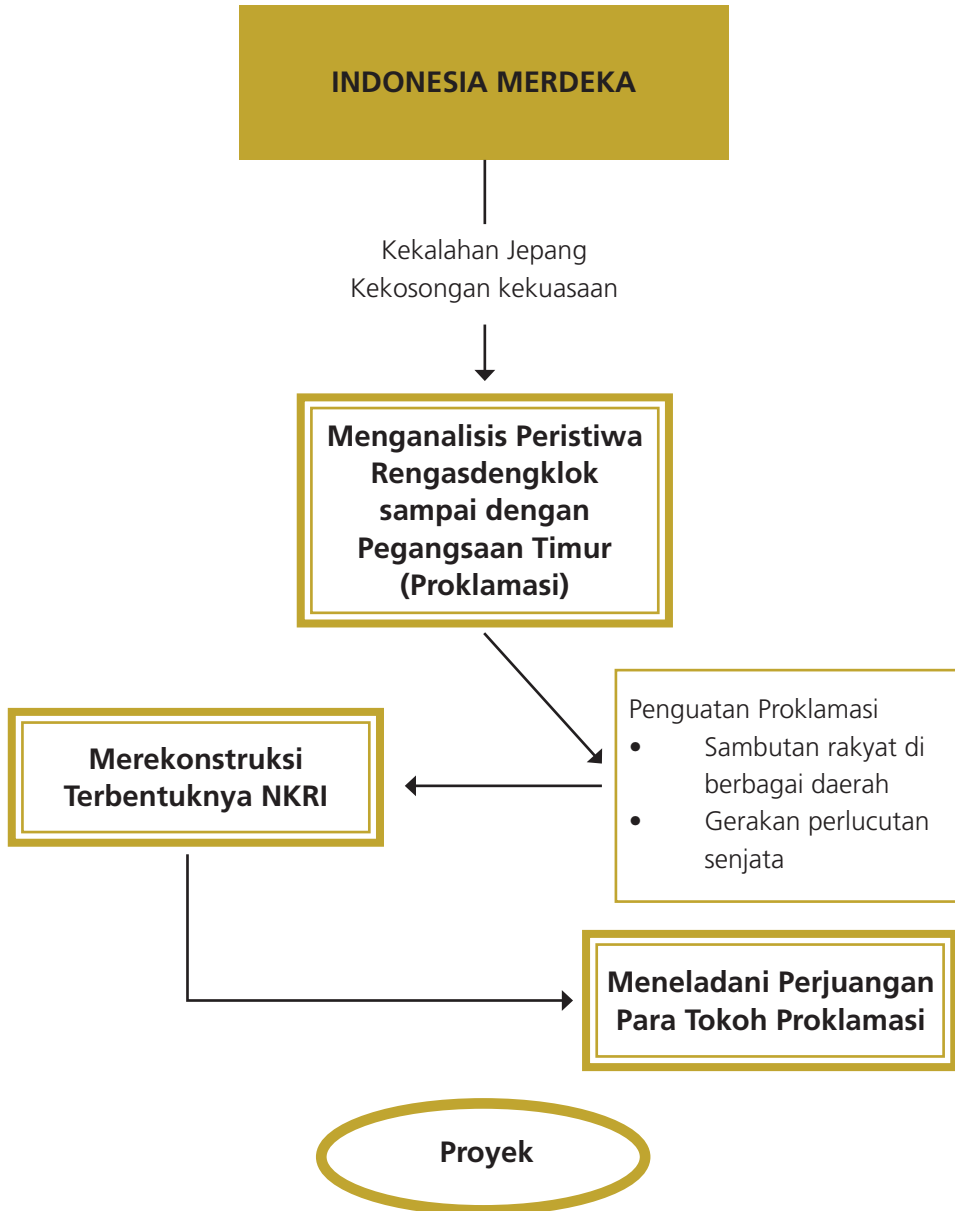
INDONESIA MERDEKA

Kekalahan Jepang
Kekosongan kekuasaan

Menganalisis Peristiwa Rengasdengklok sampai dengan Pegangsaan Timur (Proklamasi)

Penguatan Proklamasi
• Sambutan rakyat di berbagai daerah
• Gerakan perlucutan senjata

Merekonstruksi Terbentuknya NKRI

Meneladani Perjuangan Para Tokoh Proklamasi

Proyek